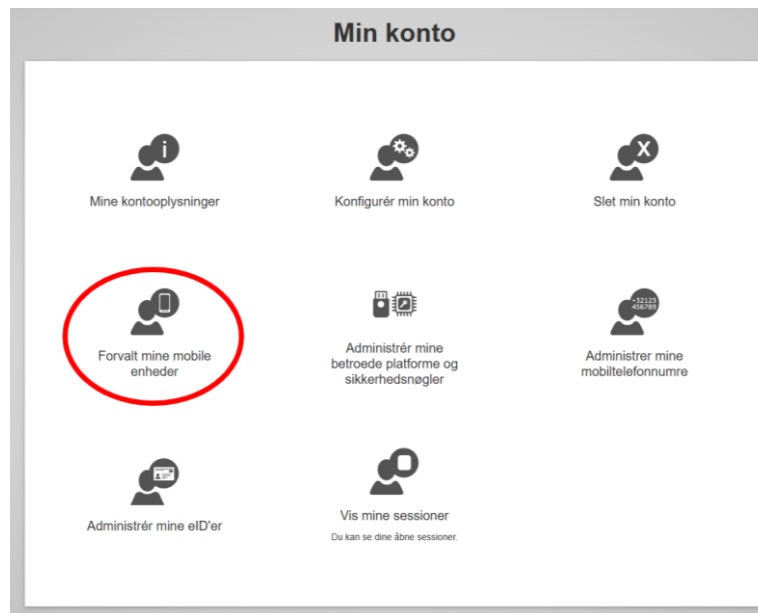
Min konto

Mine kontooplysninger

Konfigurér min konto

Slet min konto

Forvalt mine mobile enheder

Administrér mine betroede platforme og sikkerhedsnøgler

+32125 456789

Administrer mine mobiltelefonnumre

Administrér mine eID'er

Vis mine sessioner

Du kan se dine åbne sessioner.